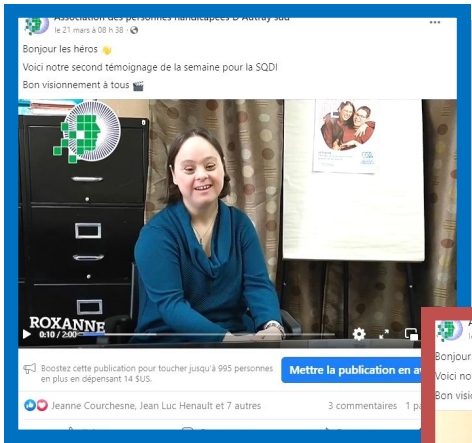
Association des personnes handicapées D'Autray sud
le 21 mars à 08 h 38 ·
···

Bonjour les héros 👋

Voici notre second témoignage de la semaine pour la SQDI

Bon visionnement à tous 🎬

ROXANNE

0:10 / 2:00

Boostez cette publication pour toucher jusqu'à 995 personnes en plus en dépensant 14 $US.

Mettre la publication en a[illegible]

Jeanne Courchesne, Jean Luc Henault et 7 autres

3 commentaires 1 pa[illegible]

Bonjour

Voici no

Bon visi